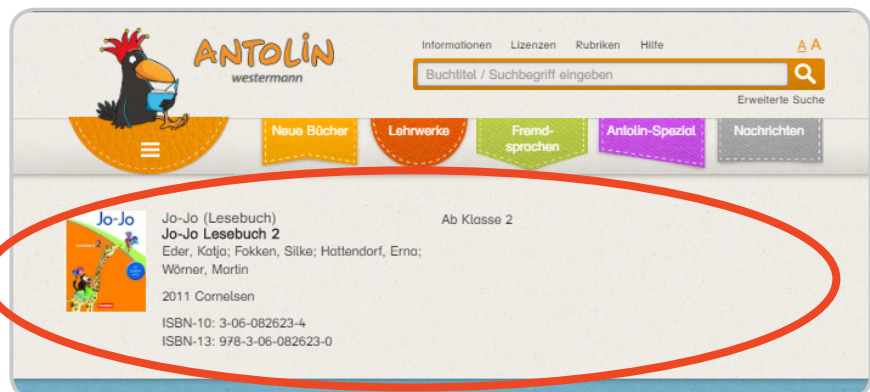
ANTOLIN
westermann

Informationen Lizenzen Rubriken Hilfe

A A

Buchtitel / Suchbegriff eingeben

Erweiterte Suche

Neue Bücher

Lehrwerke

Fremdsprachen

Antolin-Spezial

Nachrichten

Jo-Jo
Lesebuch 2

Jo-Jo (Lesebuch)
Jo-Jo Lesebuch 2
Eder, Katja; Fokken, Silke; Hattendorf, Erna; Wörner, Martin

2011 Cornelsen

ISBN-10: 3-06-082623-4
ISBN-13: 978-3-06-082623-0

Ab Klasse 2